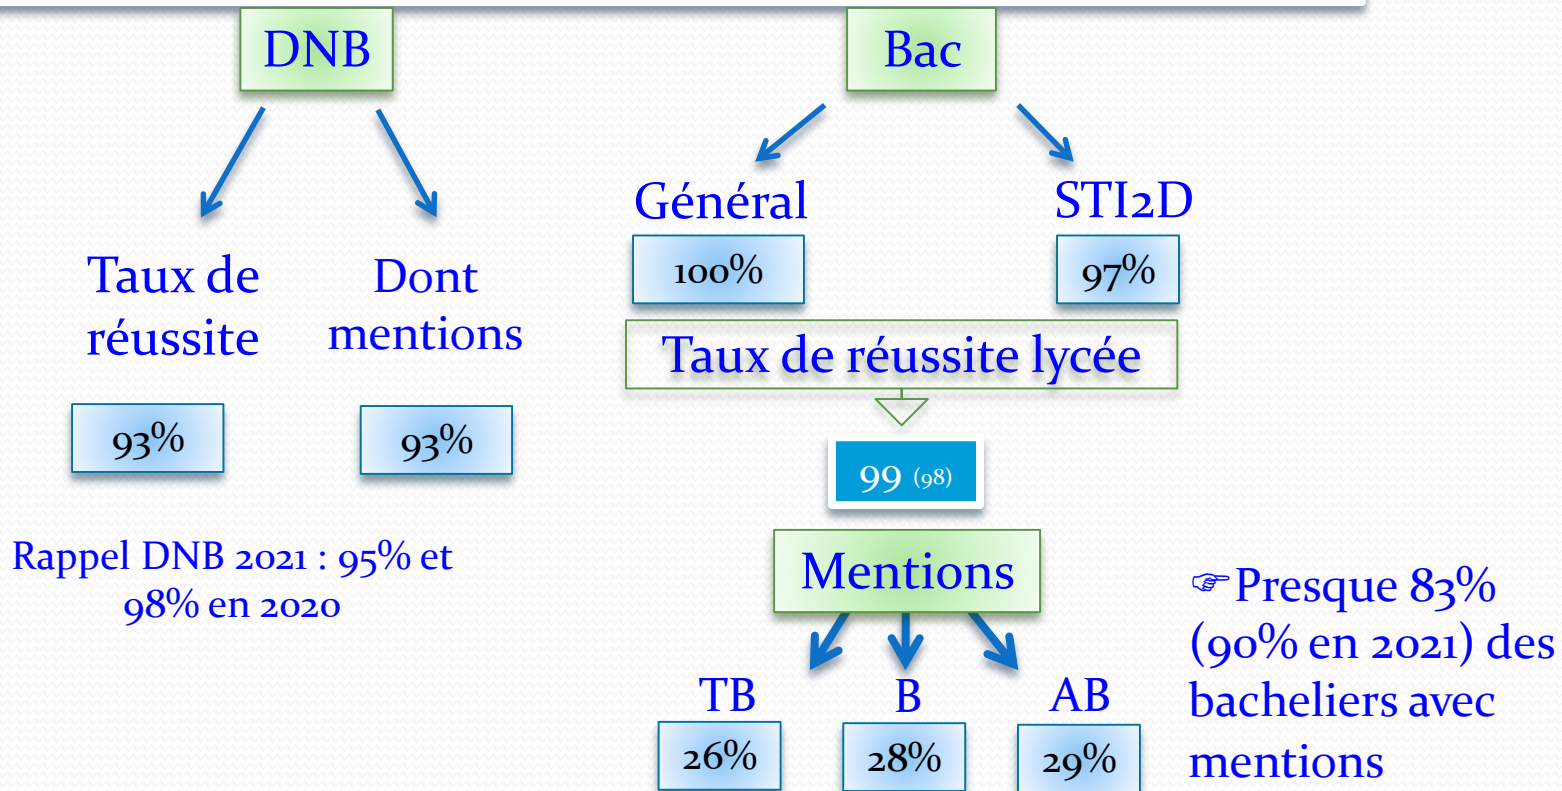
DNB

Taux de réussite

Dont mentions

93%

93%

Rappel DNB 2021 : 95% et 98% en 2020

Bac

Général

STI2D

100%

97%

Taux de réussite lycée

99 (98)

Mentions

TB

B

AB

26%

28%

29%

☞Presque 83% (90% en 2021) des bacheliers avec mentions